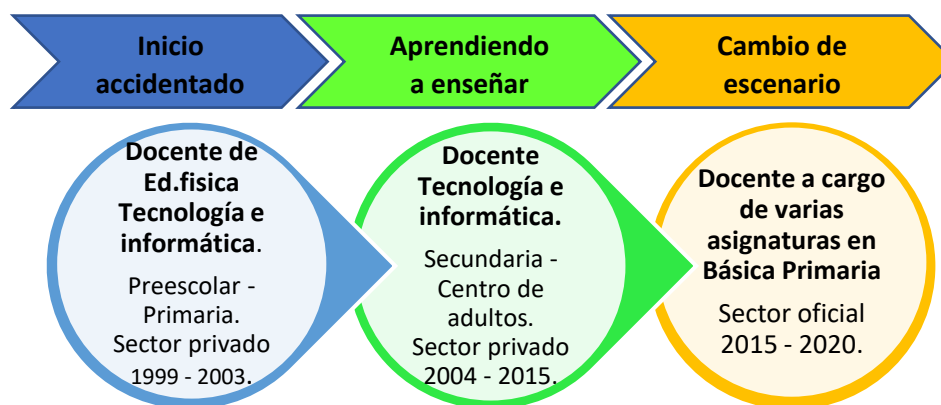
Inicio accidentado

Aprendiendo a enseñar

Cambio de escenario

Docente de Ed.fisica Tecnología e informática.

Preescolar - Primaria. Sector privado 1999 - 2003.

Docente Tecnología e informática.

Secundaria - Centro de adultos. Sector privado 2004 - 2015.

Docente a cargo de varias asignaturas en Básica Primaria

Sector oficial 2015 - 2020.